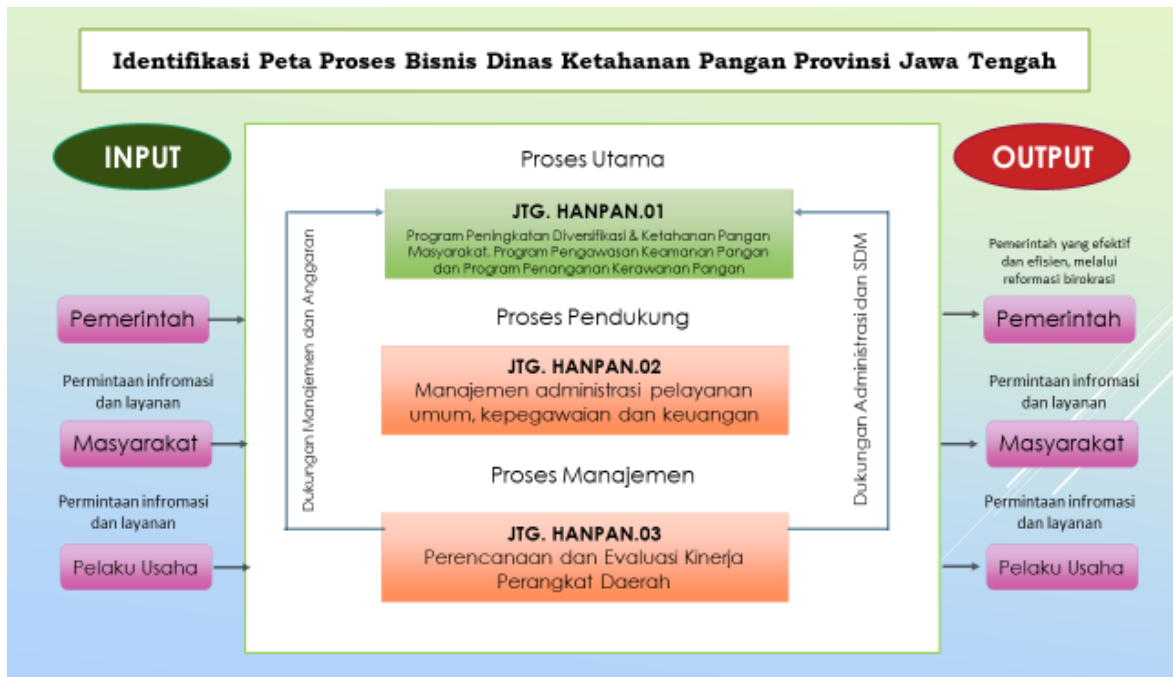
Identifikasi Peta Proses Bisnis Dinas Ketahanan Pangan Provinsi Jawa Tengah

INPUT

Pemerintah

Permintaan infromasi dan layanan

Masyarakat

Permintaan infromasi dan layanan

Pelaku Usaha

Proses Utama

JTG. HANPAN.01
Program Peningkatan Diversifikasi & Ketahanan Pangan Masyarakat, Program Pengawasan Keamanan Pangan dan Program Penanganan Kerawanan Pangan

Proses Pendukung

JTG. HANPAN.02
Manajemen administrasi pelayanan umum, kepegawaian dan keuangan

Proses Manajemen

JTG. HANPAN.03
Perencanaan dan Evaluasi Kinerja Perangkat Daerah

Dukungan Manajemen dan Anggaran

Dukungan Administrasi dan SDM

OUTPUT

Pemerintah yang efektif dan efisien, melalui reformasi birokrasi

Pemerintah

Permintaan infromasi dan layanan

Masyarakat

Permintaan infromasi dan layanan

Pelaku Usaha